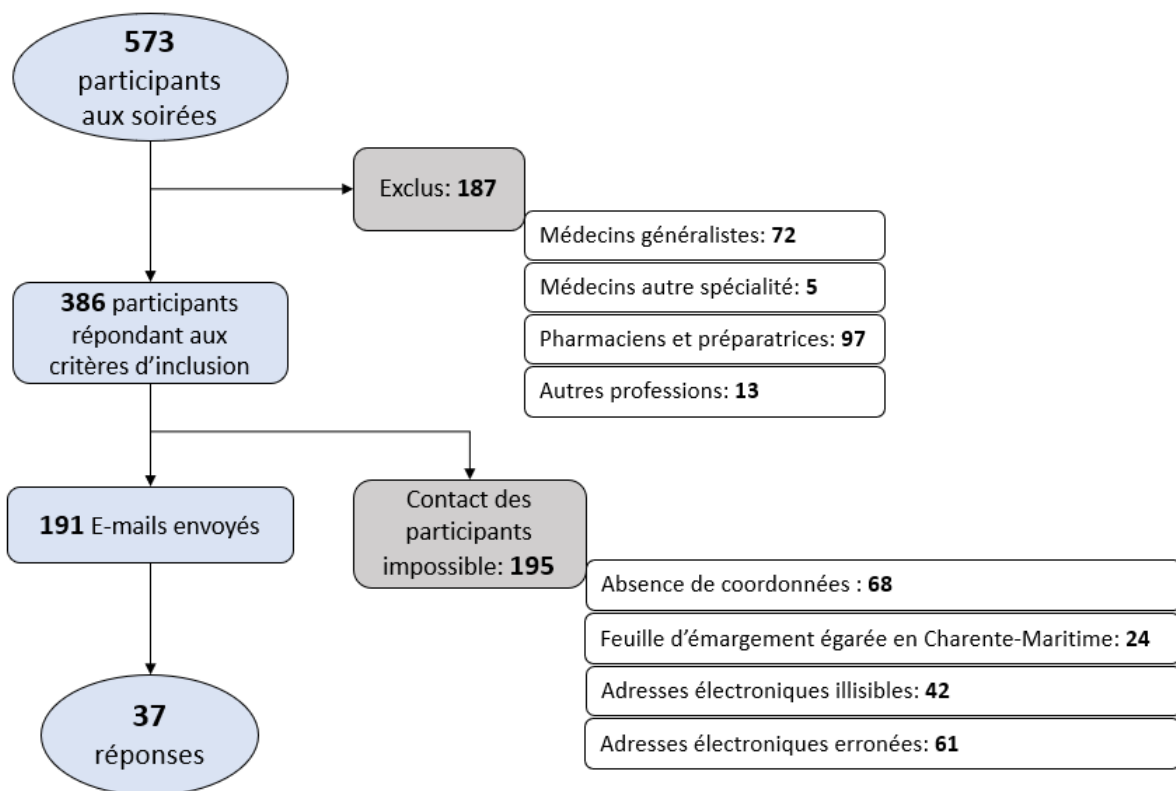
573
participants
aux soirées

Exclus: 187

Médecins généralistes: 72

Médecins autre spécialité: 5

Pharmaciens et préparatrices: 97

Autres professions: 13

386 participants répondant aux critères d'inclusion

191 E-mails envoyés

Contact des participants impossible: 195

Absence de coordonnées : 68

Feuille d'émargement égarée en Charente-Maritime: 24

Adresses électroniques illisibles: 42

Adresses électroniques erronées: 61

37
réponses